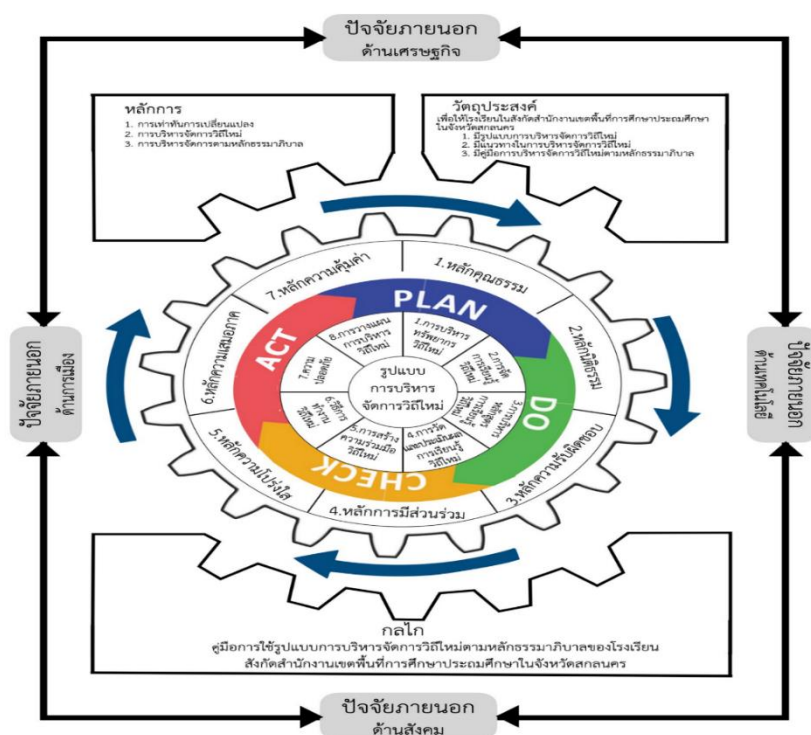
ปัจจัยภายนอก
ด้านเศรษฐกิจ

หลักการ
1. การเท่าทันการเปลี่ยนแปลง
2. การบริหารจัดการวิถีใหม่
3. การบริหารจัดการตามหลักธรรมาภิบาล

วัตถุประสงค์
เพื่อให้โรงเรียนในสังกัดสำนักงานเขตพื้นที่การศึกษาประถมศึกษาในจังหวัดสกลนคร
1. มีรูปแบบการบริหารจัดการวิถีใหม่
2. มีแนวทางในการบริหารจัดการวิถีใหม่
3. มีคู่มือการบริหารจัดการวิถีใหม่ตามหลักธรรมาภิบาล

ปัจจัยภายนอก
ด้านการเมือง

ปัจจัยภายนอก
ด้านเทคโนโลยี

7.หลักความคุ้มค่า
1.หลักคุณธรรม
2.หลักนิติธรรม
3.หลักความรับผิดชอบ
4.หลักการมีส่วนร่วม
5.หลักความโปร่งใส
6.หลักความเสมอภาค

PLAN
DO
CHECK
ACT

1.การบริหารทรัพยากรวิถีใหม่
2.การจัดการเรียนรู้วิถีใหม่
3.การบริหาร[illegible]
4.การวัดผลประเมินผลการเรียนรู้วิถีใหม่
5.การสร้างความร่วมมือวิถีใหม่
6.ดิจิทัล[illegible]
7.ความปลอดภัย
8.การวางแผนการบริหารวิถีใหม่

รูปแบบ
การบริหาร
จัดการวิถีใหม่

กลไก
คู่มือการใช้รูปแบบการบริหารจัดการวิถีใหม่ตามหลักธรรมาภิบาลของโรงเรียน สังกัดสำนักงานเขตพื้นที่การศึกษาประถมศึกษาในจังหวัดสกลนคร

ปัจจัยภายนอก
ด้านสังคม